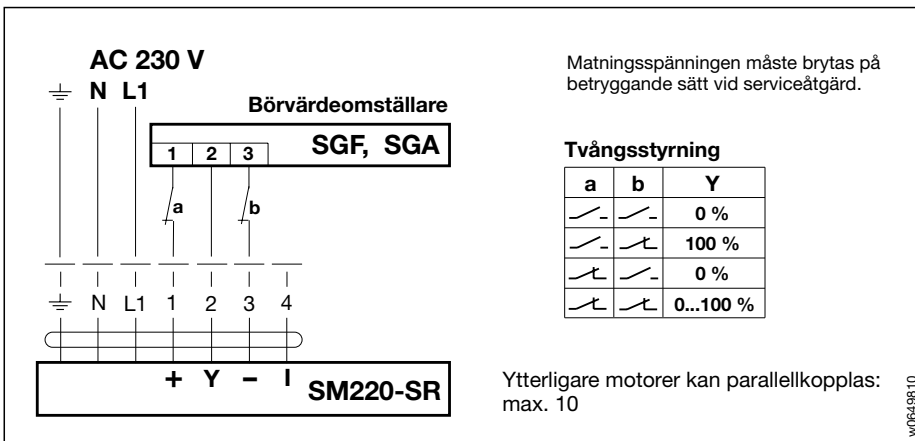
AC 230 V

N L1

Börvärdeomställare

SGF, SGA

1 2 3

a

b

N L1 1 2 3 4

+ Y – I

SM220-SR

Matningsspänningen måste brytas på betryggande sätt vid serviceåtgärd.

Tvångsstyrning

| a | b | Y |
|---|---|---|
| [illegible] | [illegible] | 0 % |
| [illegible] | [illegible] | 100 % |
| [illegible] | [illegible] | 0 % |
| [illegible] | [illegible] | 0...100 % |

Ytterligare motorer kan parallellkopplas: max. 10

w0649810